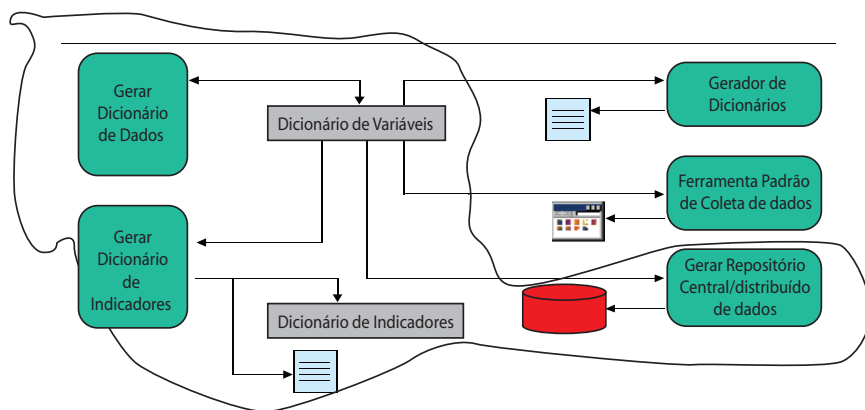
Gerar Dicionário de Dados

Dicionário de Variáveis

Gerador de Dicionários

Ferramenta Padrão de Coleta de dados

Gerar Dicionário de Indicadores

Gerar Repositório Central/distribuído de dados

Dicionário de Indicadores